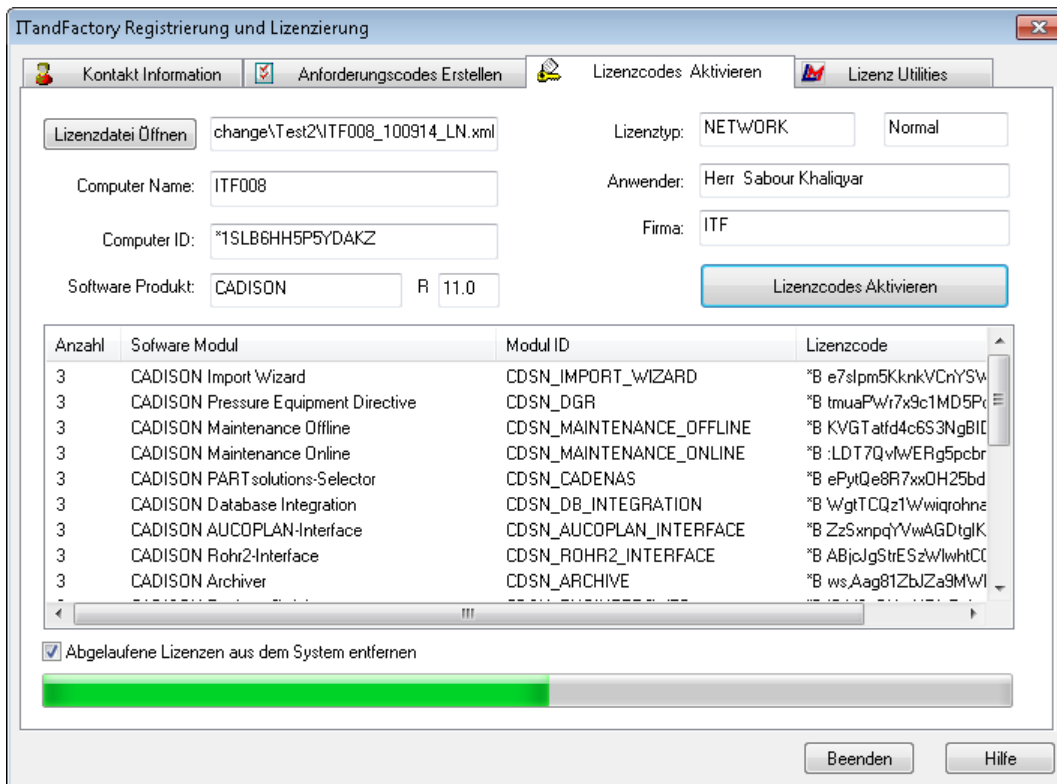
ITandFactory Registrierung und Lizenzierung

Kontakt Information | Anforderungscodes Erstellen | Lizenzcodes Aktivieren | Lizenz Utilities

Lizenzdatei Öffnen | change\Test2\ITF008_100914_LN.xml

Lizenztyp: NETWORK | Normal

Computer Name: ITF008

Anwender: Herr Sabour Khaliqyar

Computer ID: *1SLB6HH5P5YDAKZ

Firma: ITF

Software Produkt: CADISON R 11.0

Lizenzcodes Aktivieren

| Anzahl | Sofware Modul | Modul ID | Lizenzcode |
|---|---|---|---|
| 3 | CADISON Import Wizard | CDSN_IMPORT_WIZARD | *B e7slpm5KknkVCnYSW |
| 3 | CADISON Pressure Equipment Directive | CDSN_DGR | *B tmuaPWr7x9c1MD5P |
| 3 | CADISON Maintenance Offline | CDSN_MAINTENANCE_OFFLINE | *B KVGTatfd4c6S3NgBID |
| 3 | CADISON Maintenance Online | CDSN_MAINTENANCE_ONLINE | *B :LDT7QvfWERg5pcbr |
| 3 | CADISON PARTsolutions-Selector | CDSN_CADENAS | *B ePytQe8R7xxOH25bd |
| 3 | CADISON Database Integration | CDSN_DB_INTEGRATION | *B WgtTCQz1Wwiqrohna |
| 3 | CADISON AUCOPLAN-Interface | CDSN_AUCOPLAN_INTERFACE | *B ZzSxnpqYVwAGDtglK |
| 3 | CADISON Rohr2-Interface | CDSN_ROHR2_INTERFACE | *B ABjcJgStrESzWlwhtC |
| 3 | CADISON Archiver | CDSN_ARCHIVE | *B ws.Aag81ZbJZa9MWI |

Abgelaufene Lizenzen aus dem System entfernen

Beenden | Hilfe